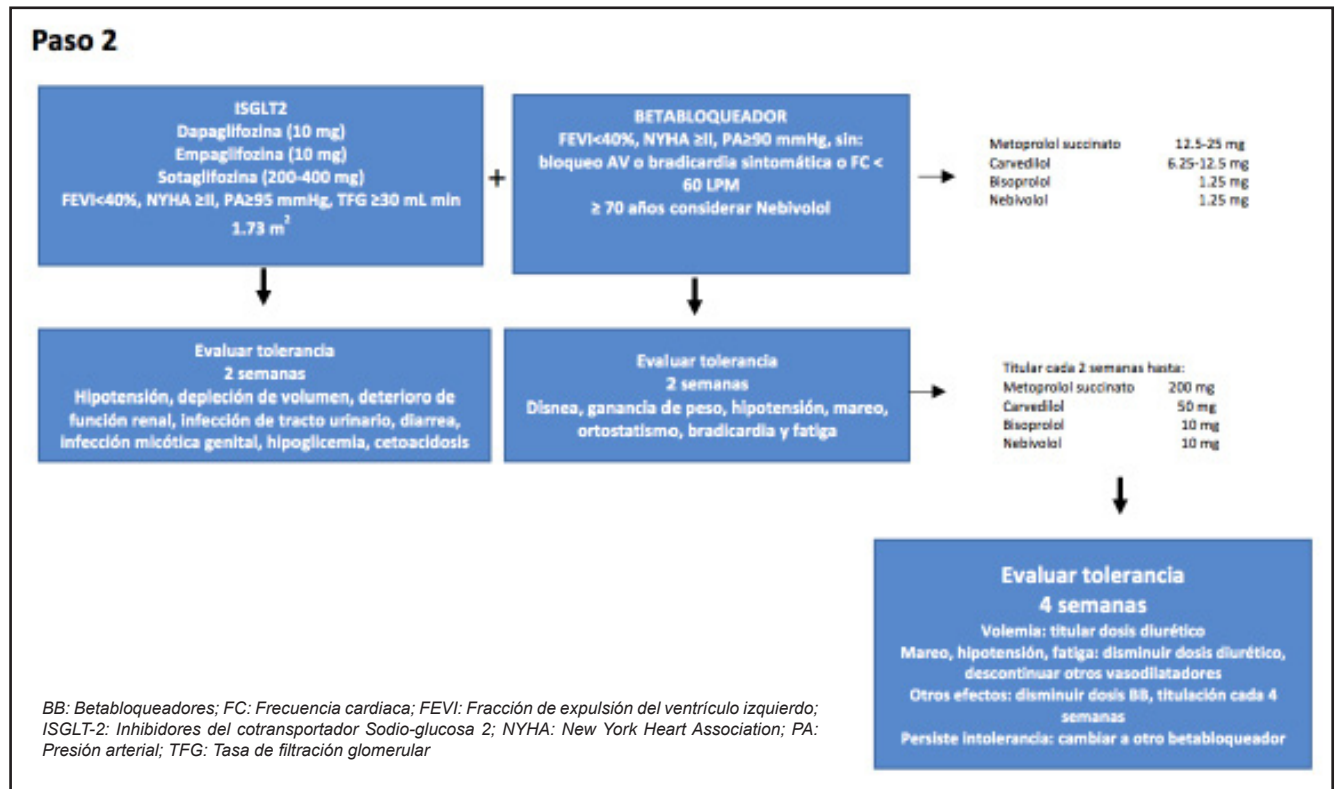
Paso 2

ISGLT2
Dapaglifozina (10 mg)
Empaglifozina (10 mg)
Sotaglifozina (200-400 mg)
FEVI<40%, NYHA ≥II, PA≥95 mmHg, TFG ≥30 mL min 1.73 m$^2$

+

BETABLOQUEADOR
FEVI<40%, NYHA ≥II, PA≥90 mmHg, sin: bloqueo AV o bradicardia sintomática o FC < 60 LPM
≥ 70 años considerar Nebivolol

| | |
|---|---|
| Metoprolol succinato | 12.5-25 mg |
| Carvedilol | 6.25-12.5 mg |
| Bisoprolol | 1.25 mg |
| Nebivolol | 1.25 mg |

Evaluar tolerancia
2 semanas
Hipotensión, depleción de volumen, deterioro de función renal, infección de tracto urinario, diarrea, infección micótica genital, hipoglicemia, cetoacidosis

Evaluar tolerancia
2 semanas
Disnea, ganancia de peso, hipotensión, mareo, ortostatismo, bradicardia y fatiga

Titular cada 2 semanas hasta:

| | |
|---|---|
| Metoprolol succinato | 200 mg |
| Carvedilol | 50 mg |
| Bisoprolol | 10 mg |
| Nebivolol | 10 mg |

Evaluar tolerancia
4 semanas
Volemia: titular dosis diurético
Mareo, hipotensión, fatiga: disminuir dosis diurético, descontinuar otros vasodilatadores
Otros efectos: disminuir dosis BB, titulación cada 4 semanas
Persiste intolerancia: cambiar a otro betabloqueador

BB: Betabloqueadores; FC: Frecuencia cardiaca; FEVI: Fracción de expulsión del ventrículo izquierdo; ISGLT-2: Inhibidores del cotransportador Sodio-glucosa 2; NYHA: New York Heart Association; PA: Presión arterial; TFG: Tasa de filtración glomerular